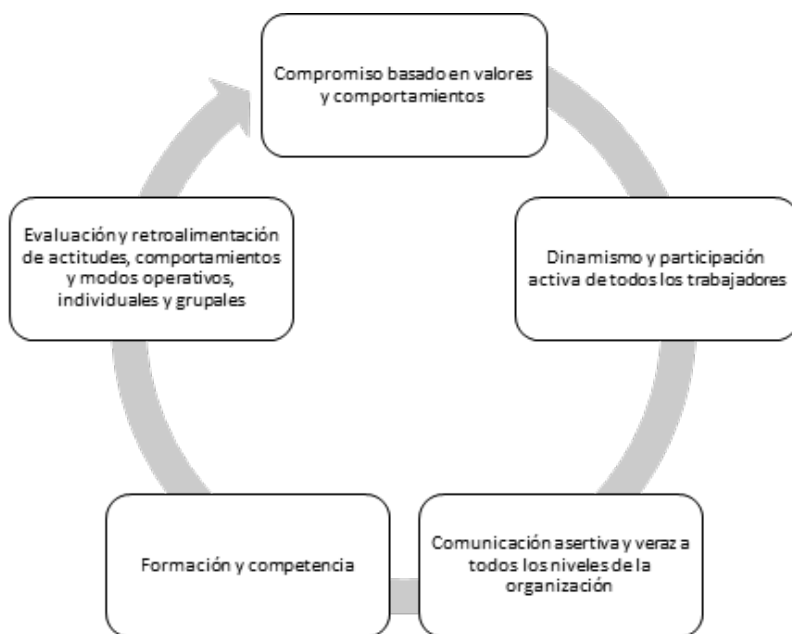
Compromiso basado en valores y comportamientos

Dinamismo y participación activa de todos los trabajadores

Comunicación asertiva y veraz a todos los niveles de la organización

Formación y competencia

Evaluación y retroalimentación de actitudes, comportamientos y modos operativos, individuales y grupales